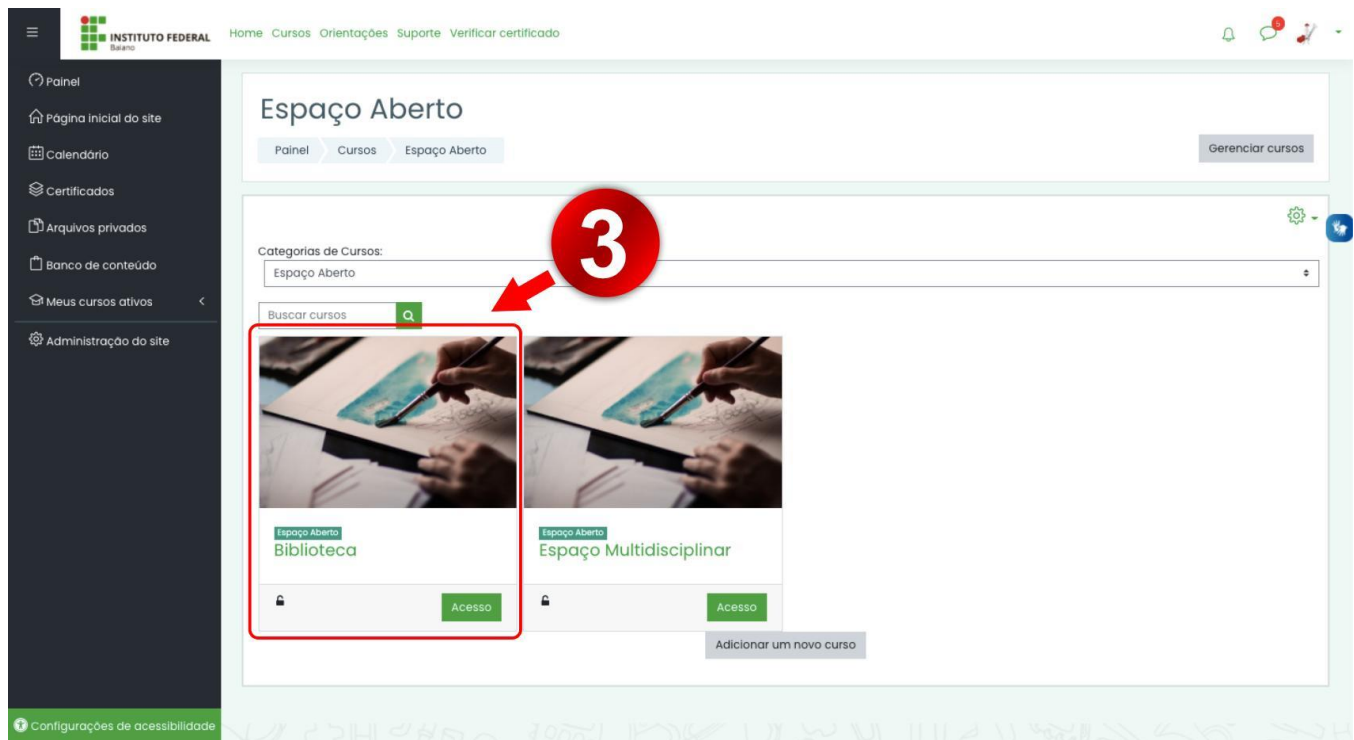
INSTITUTO FEDERAL
Baiano

Home Cursos Orientações Suporte Verificar certificado

5

Painel
Página inicial do site
Calendário
Certificados
Arquivos privados
Banco de conteúdo
Meus cursos ativos
Administração do site

Configurações de acessibilidade

Espaço Aberto

Painel Cursos Espaço Aberto

Gerenciar cursos

3

Categorias de Cursos:
Espaço Aberto

Buscar cursos

Espaço Aberto
Biblioteca
Acesso

Espaço Aberto
Espaço Multidisciplinar
Acesso

Adicionar um novo curso